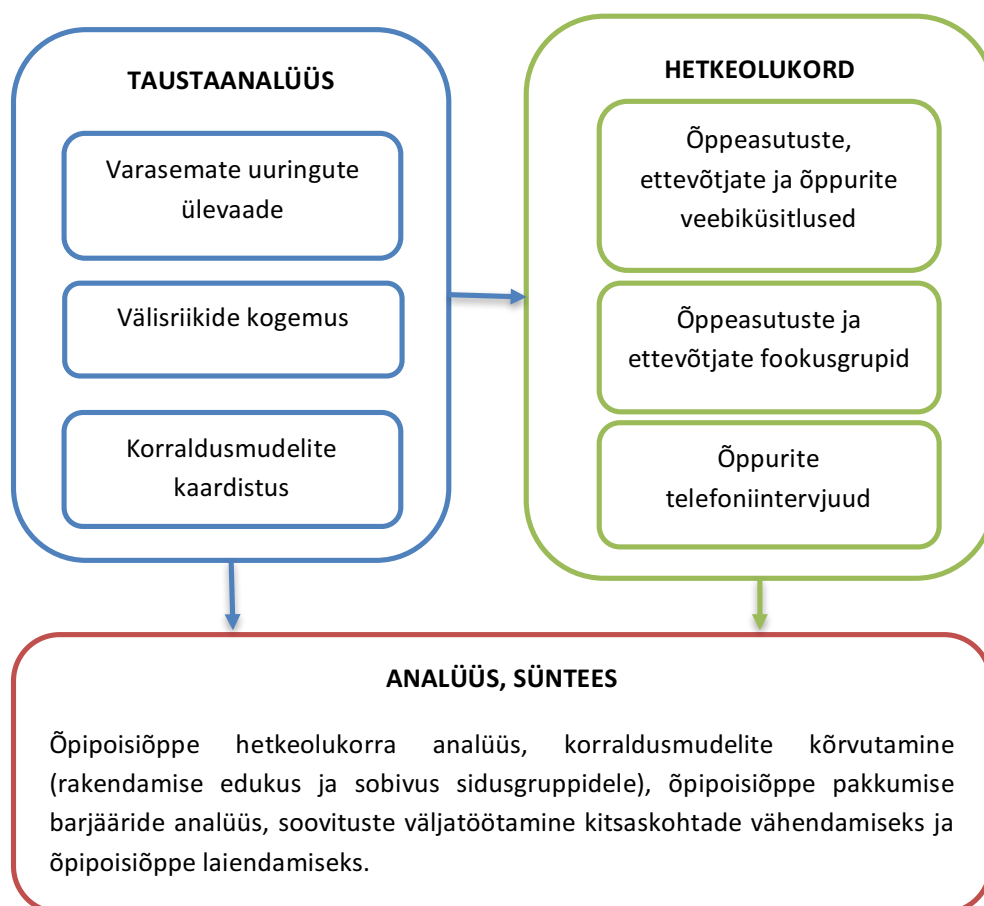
TAUSTAANALÜÜS

Varasemate uuringute ülevaade

Välisriikide kogemus

Korraldusmudelite kaardistus

HETKEOLUKORD

Õppeasutuste, ettevõtjate ja õppurite veebiküsitlused

Õppeasutuste ja ettevõtjate fookusgrupid

Õppurite telefoniintervjuud

ANALÜÜS, SÜNTEES

Õpipoisiõppe hetkeolukorra analüüs, korraldusmudelite kõrvutamine (rakendamise edukus ja sobivus sidusgruppidele), õpipoisiõppe pakkumise barjääride analüüs, soovituste väljatöötamine kitsaskohtade vähendamiseks ja õpipoisiõppe laiendamiseks.